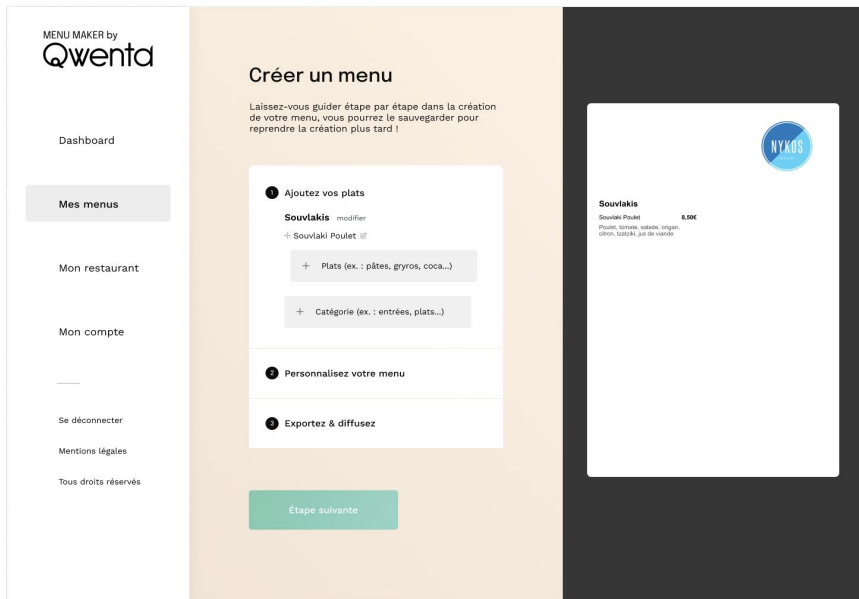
MENU MAKER by
Qwenta

Dashboard

Mes menus

Mon restaurant

Mon compte

Se déconnecter

Mentions légales

Tous droits réservés

Créer un menu

Laissez-vous guider étape par étape dans la création de votre menu, vous pourrez le sauvegarder pour reprendre la création plus tard !

1 Ajoutez vos plats

Souvlakis modifier

Souvlaki Poulet

+ Plats (ex. : pâtes, gryros, coca...)

+ Catégorie (ex. : entrées, plats...)

2 Personnalisez votre menu

3 Exportez & diffusez

Étape suivante

NYKOS

Souvlakis

Souvlaki Poulet 8,50€

Poulet, tomate, salade, origan, citron, tzatziki, jus de viande